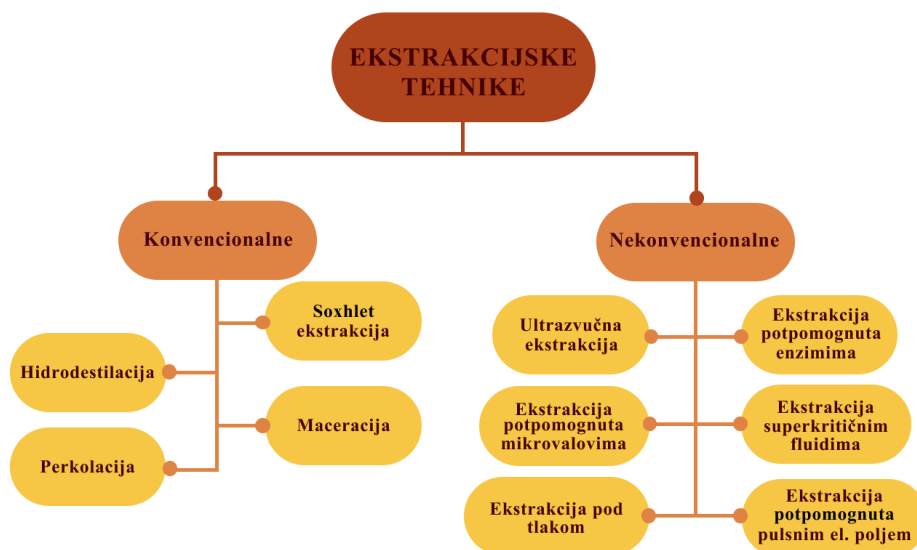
EKSTRAKCIJSKE TEHNIKE

Konvencionalne

Soxhlet ekstrakcija

Hidrodestilacija

Maceracija

Perkolacija

Nekonvencionalne

Ultrazvučna ekstrakcija

Ekstrakcija potpomognuta enzimima

Ekstrakcija potpomognuta mikrovalovima

Ekstrakcija superkritičnim fluidima

Ekstrakcija pod tlakom

Ekstrakcija potpomognuta pulsnim el. poljem